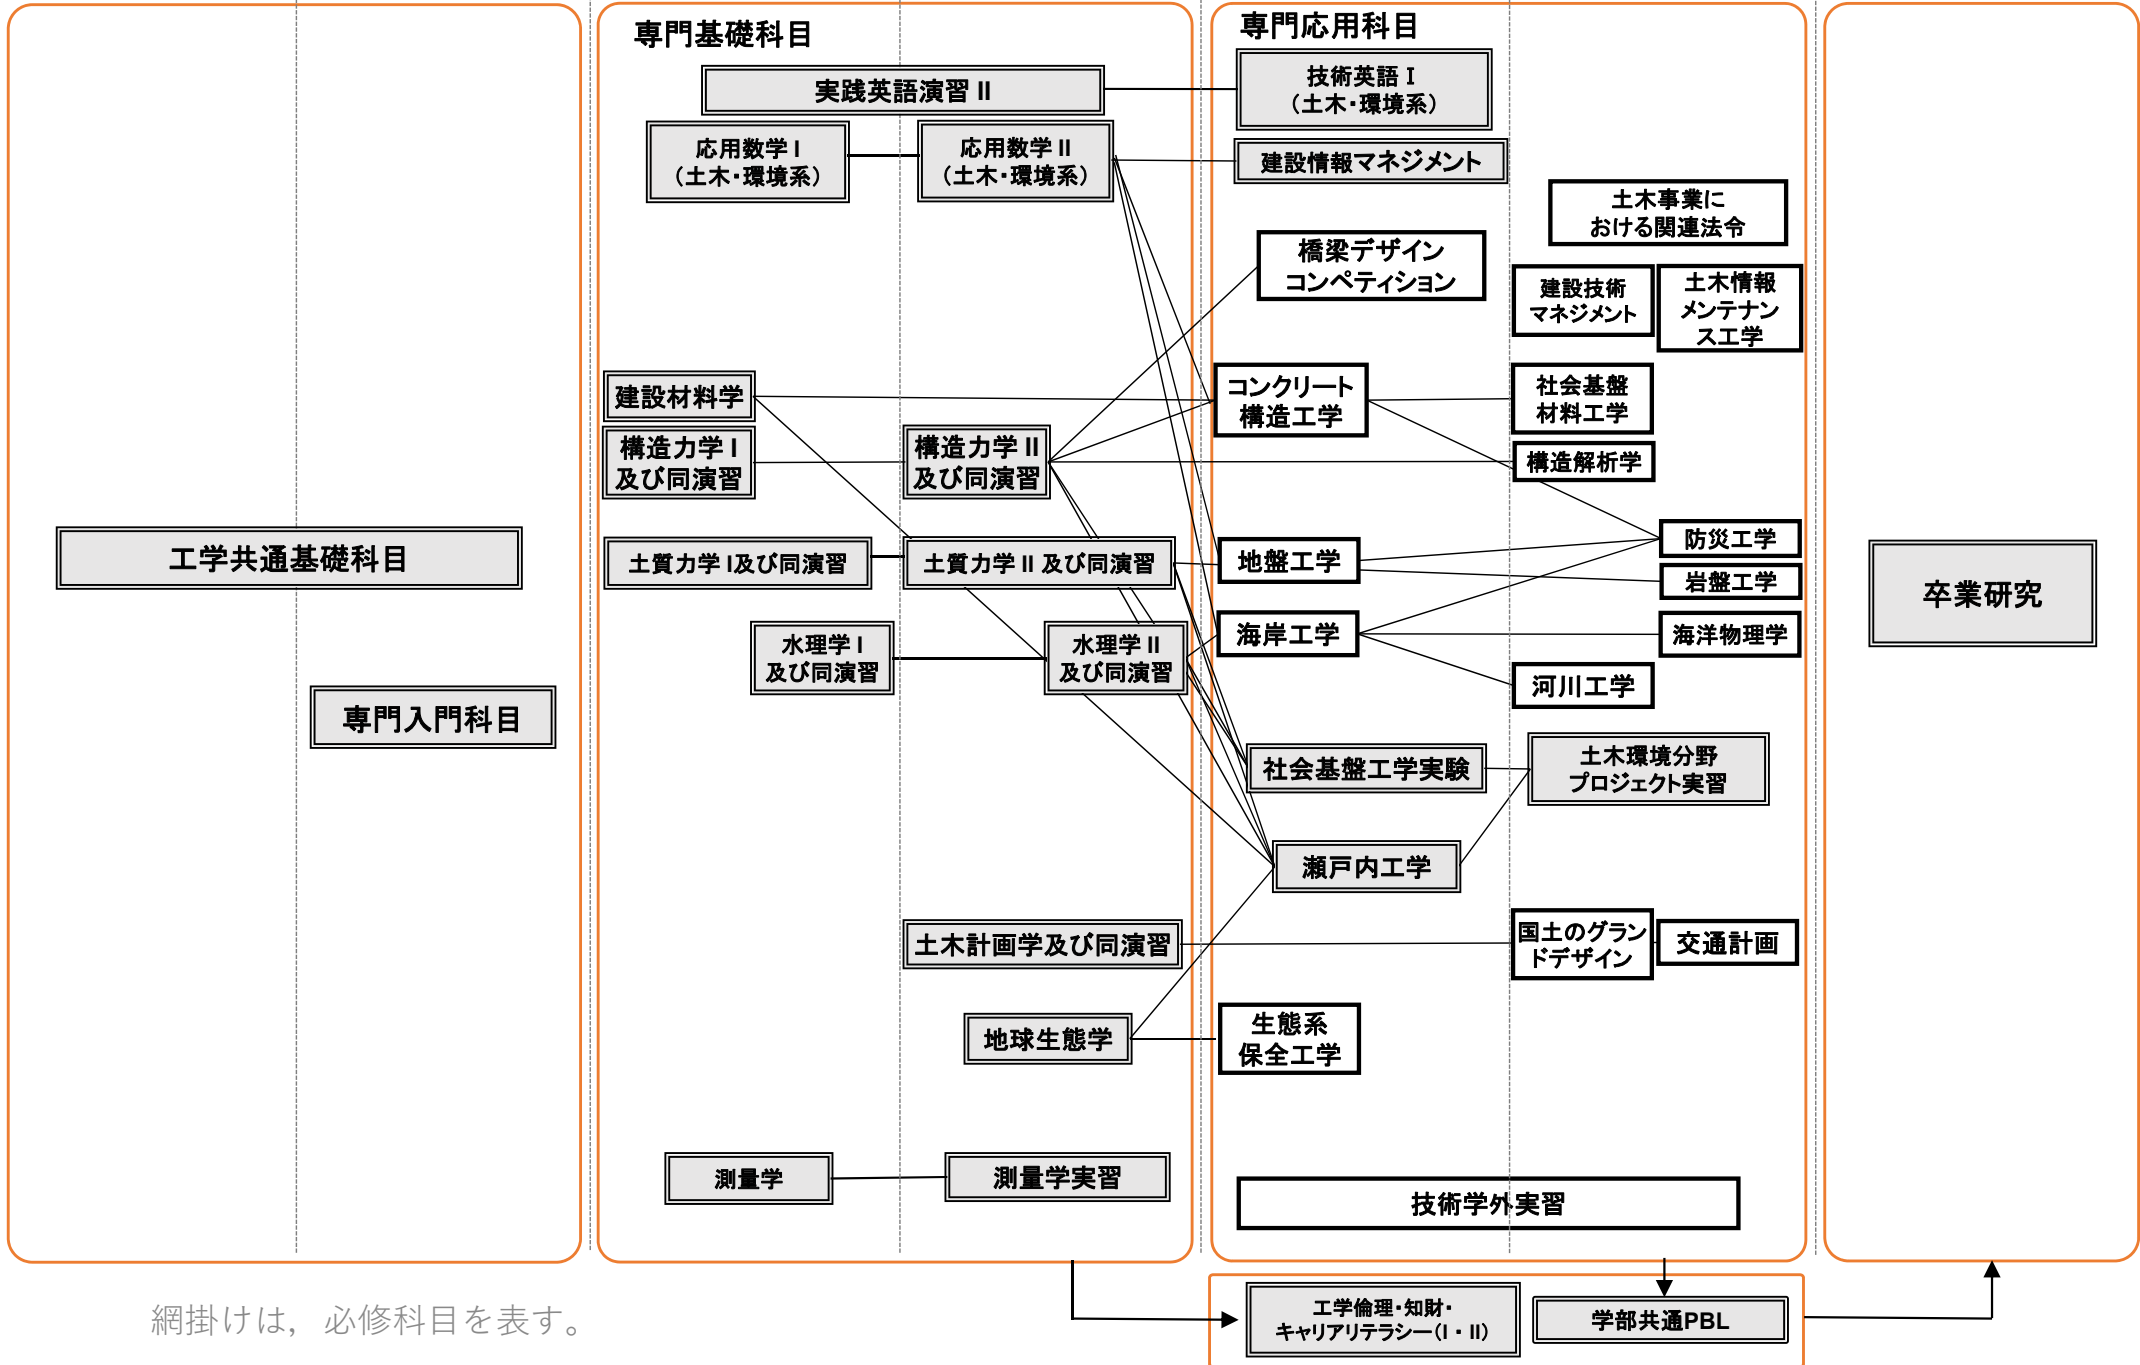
工学共通基礎科目

専門入門科目

専門基礎科目

実践英語演習 II

応用数学 I（土木・環境系）

応用数学 II（土木・環境系）

建設材料学

構造力学 I 及び同演習

構造力学 II 及び同演習

土質力学 I及び同演習

土質力学 II 及び同演習

水理学 I 及び同演習

水理学 II 及び同演習

土木計画学及び同演習

地球生態学

測量学

測量学実習

専門応用科目

技術英語 I（土木・環境系）

建設情報マネジメント

土木事業における関連法令

橋梁デザインコンペティション

建設技術マネジメント

土木情報メンテナンス工学

コンクリート構造工学

社会基盤材料工学

構造解析学

防災工学

地盤工学

岩盤工学

海岸工学

海洋物理学

河川工学

社会基盤工学実験

土木環境分野プロジェクト実習

瀬戸内工学

国土のグランドデザイン

交通計画

生態系保全工学

技術学外実習

卒業研究

工学倫理・知財・キャリアリテラシー（I・II）

学部共通PBL

網掛けは，必修科目を表す。